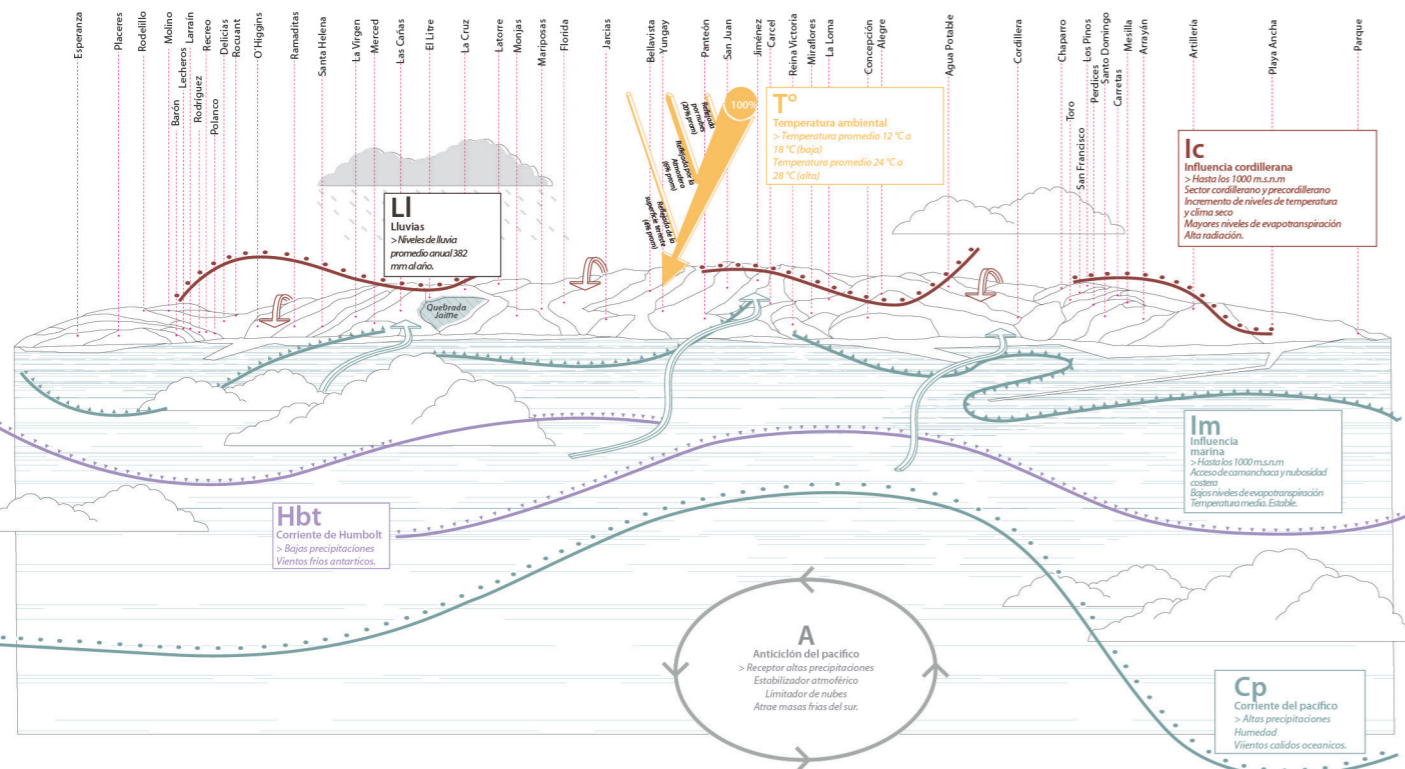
Esperanza
Placeres
Rodelillo
Molino
Barón
Lecheros
Larraín
Rodriguez
Recreo
Polanco
Delicias
Rocuant
O'Higgins
Ramaditas
Santa Helena
La Virgen
Merced
Las Cañas
El Litre
La Cruz
Latorre
Monjas
Mariposas
Florida
Jarcias
Bellavista
Yungay
Panteón
San Juan
Jiménez
Carcel
Reina Victoria
Miraflores
La Loma
Concepción
Alegre
Agua Potable
Cordillera
Chaparro
Toro
San Francisco
Los Pinos
Perdices
Santo Domingo
Carretas
Mesilla
Arrayán
Artillería
Playa Ancha
Parque

100%
Reflejado por nubes (20% prom)
Reflejado por la Atmósfera (6% prom)
Reflejado de la superficie terrestre (4% prom)

T°
Temperatura ambiental
> Temperatura promedio 12 °C a 18 °C (baja)
Temperatura promedio 24 °C a 28 °C (alta)

Ll
Lluvias
> Niveles de lluvia promedio anual 382 mm al año.

Quebrada Jaime

Ic
Influencia cordillerana
> Hasta los 1000 m.s.n.m
Sector cordillerano y precordillerano
Incremento de niveles de temperatura y clima seco
Mayores niveles de evapotranspiración
Alta radiación.

Im
Influencia marina
> Hasta los 1000 m.s.n.m
Acceso de camanchaca y nubosidad costera
Bajos niveles de evapotranspiración
Temperatura media. Estable.

Hbt
Corriente de Humbolt
> Bajas precipitaciones
Vientos fríos antarticos.

A
Anticiclón del pacífico
> Receptor altas precipitaciones
Estabilizador atmoférico
Limitador de nubes
Atrae masas frías del sur.

Cp
Corriente del pacífico
> Altas precipitaciones
Humedad
Viientos calidos oceanicos.